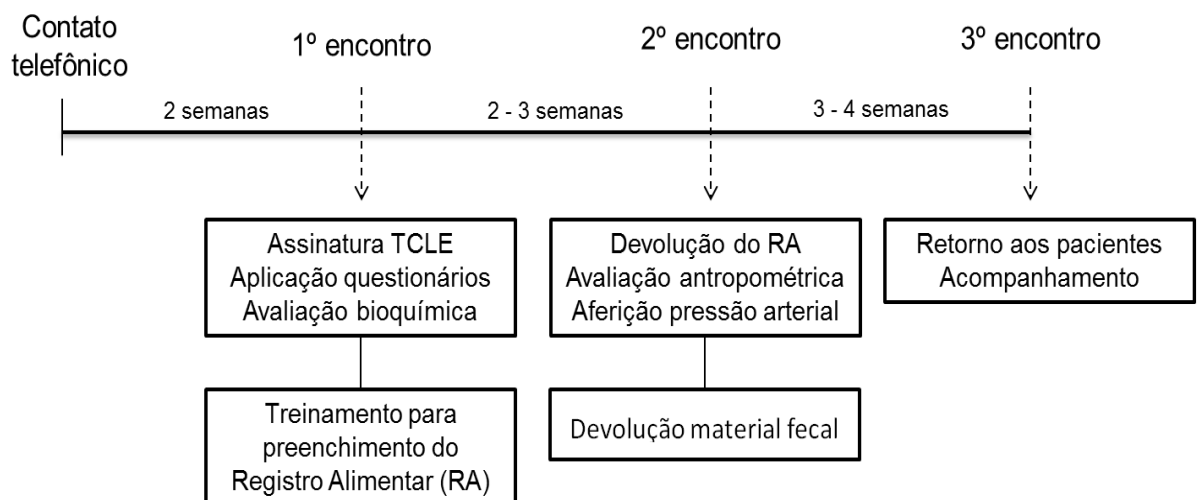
Contato telefônico

1º encontro

2º encontro

3º encontro

2 semanas

2 - 3 semanas

3 - 4 semanas

Assinatura TCLE
Aplicação questionários
Avaliação bioquímica

Treinamento para preenchimento do Registro Alimentar (RA)

Devolução do RA
Avaliação antropométrica
Aferição pressão arterial

Devolução material fecal

Retorno aos pacientes
Acompanhamento